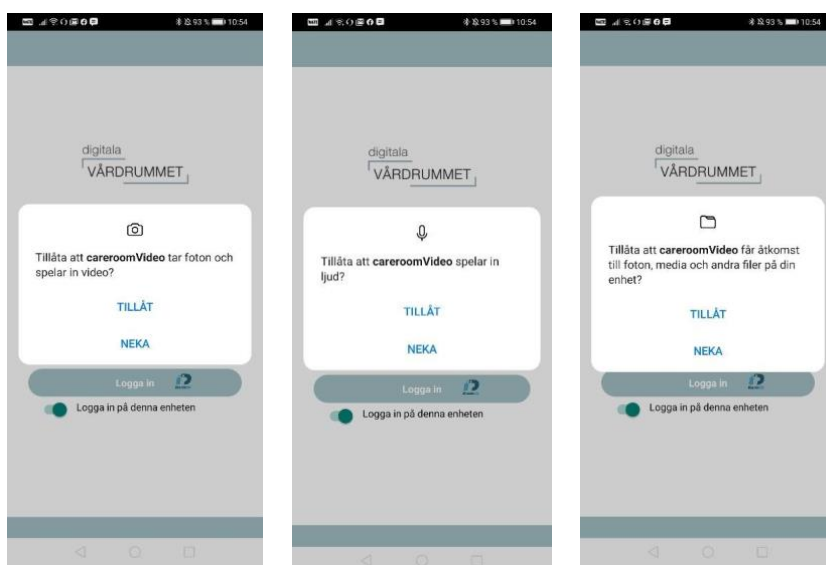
93 % 10:54

digitala
VÅRDRUMMET

Tillåta att careroomVideo tar foton och spelar in video?

TILLÅT

NEKA

Logga in

Logga in på denna enheten

93 % 10:54

digitala
VÅRDRUMMET

Tillåta att careroomVideo spelar in ljud?

TILLÅT

NEKA

Logga in

Logga in på denna enheten

93 % 10:54

digitala
VÅRDRUMMET

Tillåta att careroomVideo får åtkomst till foton, media och andra filer på din enhet?

TILLÅT

NEKA

Logga in

Logga in på denna enheten